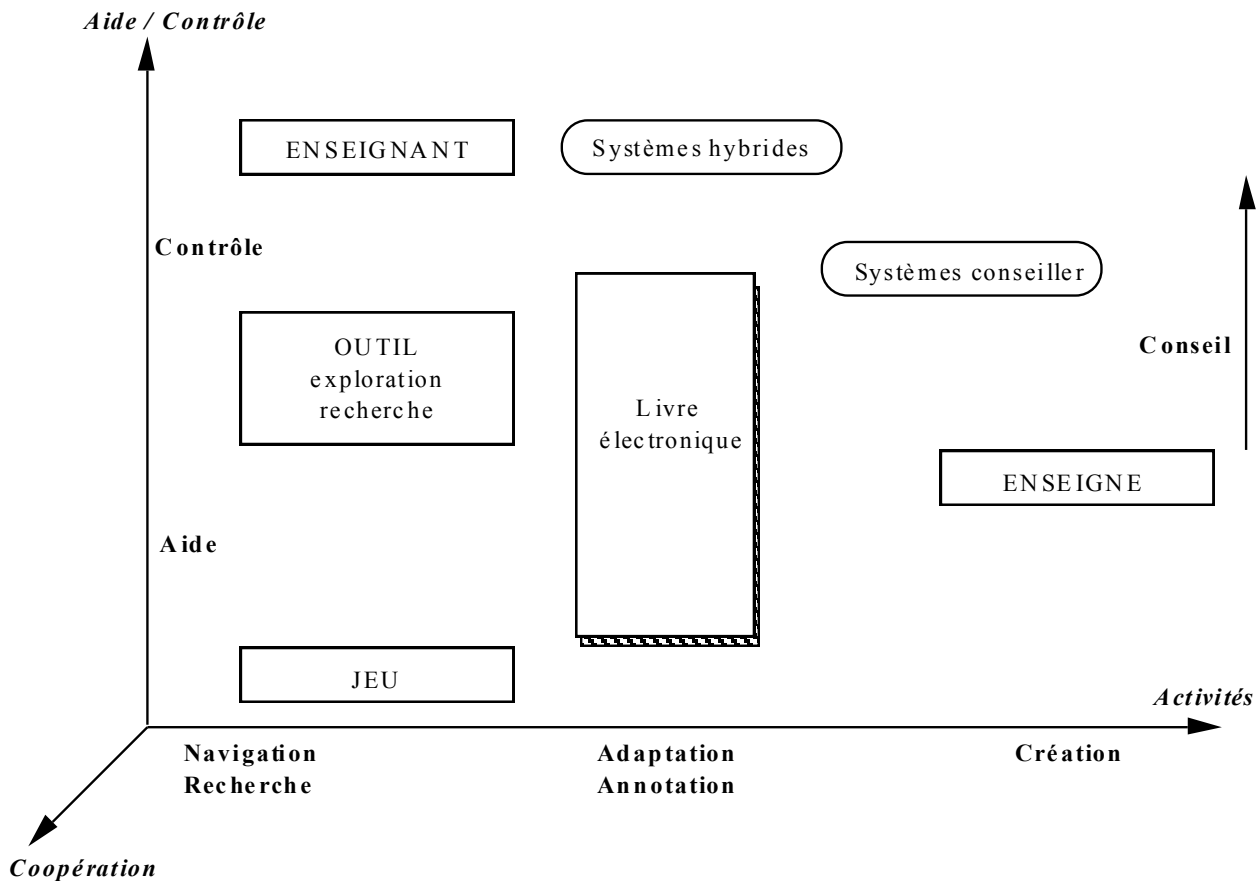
Aide / Contrôle

ENSEIGNANT

Systèmes hybrides

Contrôle

Systèmes conseiller

OUTIL
exploration
recherche

Livre
électronique

Conseil

ENSEIGNE

Aide

JEU

Activités

Navigation
Recherche

Adaptation
Annotation

Création

Coopération